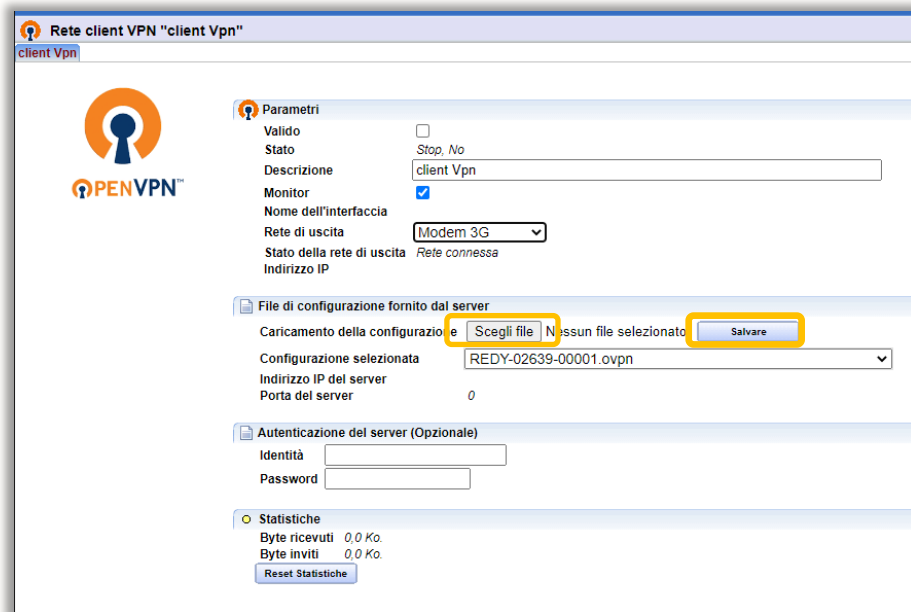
Rete client VPN "client Vpn"

client Vpn

OPENVPN™

Parametri

| | |
|---|---|
| Valido | |
| Stato | Stop, No |
| Descrizione | client Vpn |
| Monitor | |
| Nome dell'interfaccia | |
| Rete di uscita | Modem 3G |
| Stato della rete di uscita | Rete connessa |
| Indirizzo IP | |

File di configurazione fornito dal server

Caricamento della configurazione Scegli file Nessun file selezionato Salvare

Configurazione selezionata REDY-02639-00001.ovpn

Indirizzo IP del server

Porta del server 0

Autenticazione del server (Opzionale)

Identità

Password

Statistiche

Byte ricevuti 0,0 Ko.

Byte inviti 0,0 Ko.

Reset Statistiche